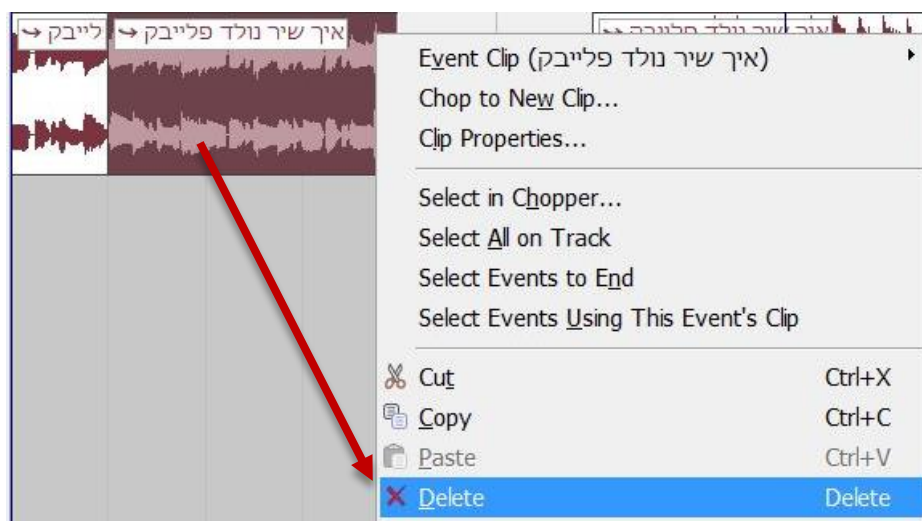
לייבק ↩ איך שיר נולד פלייבק ↩

Event Clip (איך שיר נולד פלייבק)
Chop to New Clip...
Clip Properties...
Select in Chopper...
Select All on Track
Select Events to End
Select Events Using This Event's Clip
Cut Ctrl+X
Copy Ctrl+C
Paste Ctrl+V
Delete Delete